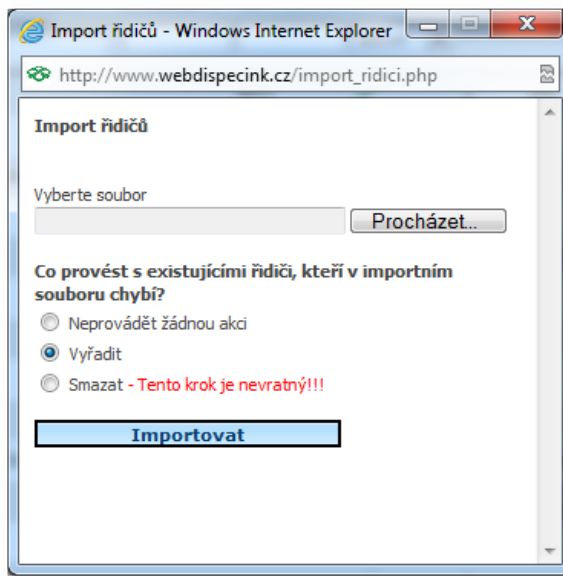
Import řidičů - Windows Internet Explorer

http://www.webdispecink.cz/import_ridici.php

Import řidičů

Vyberte soubor

Procházet...

Co provést s existujícími řidiči, kteří v importním souboru chybí?

Neprovádět žádnou akci

Vyřadit

Smazat - Tento krok je nevratný!!!

Importovat